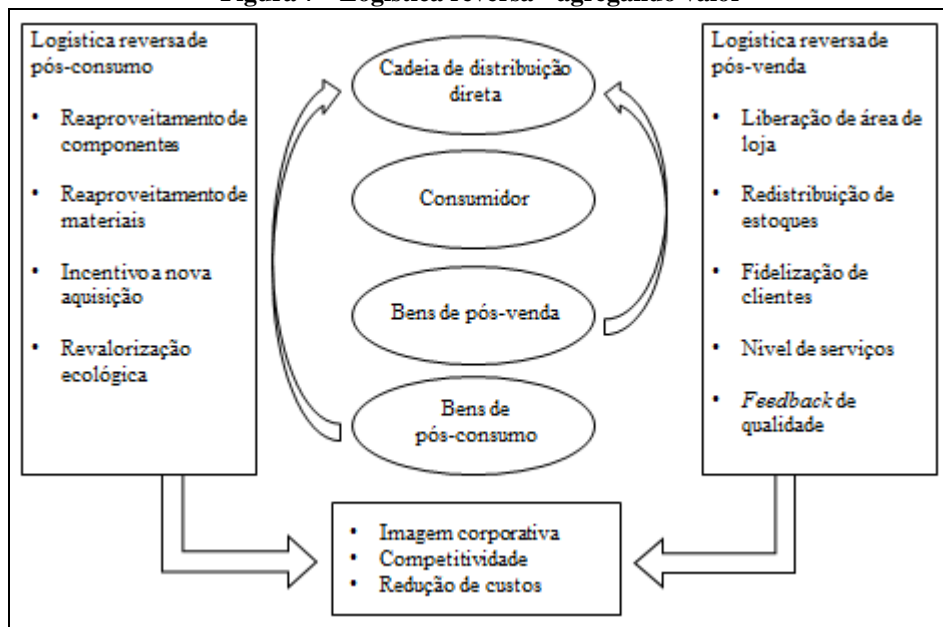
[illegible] – Logística reversa – agregando valor

Logística reversa de pós-consumo

- Reaproveitamento de componentes
- Reaproveitamento de materiais
- Incentivo a nova aquisição
- Revalorização ecológica

Cadeia de distribuição direta

Consumidor

Bens de pós-venda

Bens de pós-consumo

Logística reversa de pós-venda

- Liberação de área de loja
- Redistribuição de estoques
- Fidelização de clientes
- Nível de serviços
- *Feedback* de qualidade

- Imagem corporativa
- Competitividade
- Redução de custos